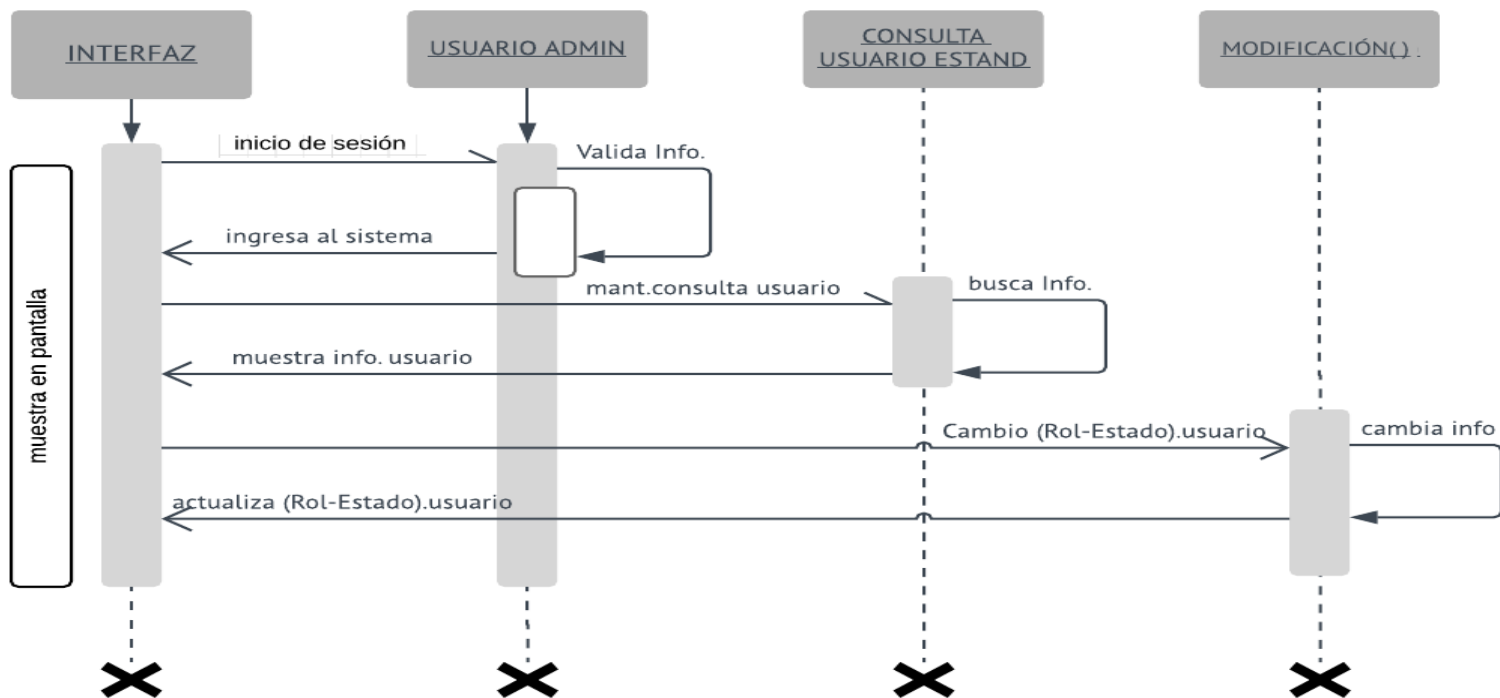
INTERFAZ

USUARIO ADMIN

CONSULTA USUARIO ESTAND

MODIFICACIÓN() .

inicio de sesión

Valida Info.

ingresa al sistema

mant.consulta usuario

busca Info.

muestra info. usuario

Cambio (Rol-Estado).usuario

cambia info

actualiza (Rol-Estado).usuario

muestra en pantalla